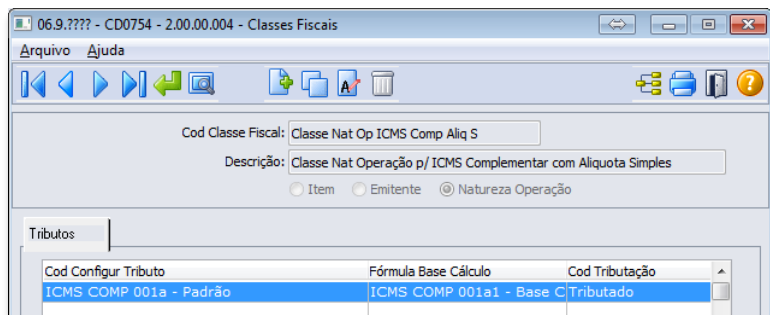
06.9.???? - CD0754 - 2.00.00.004 - Classes Fiscais

Arquivo Ajuda

Cod Classe Fiscal: Classe Nat Op ICMS Comp Aliq S

Descrição: Classe Nat Operação p/ ICMS Complementar com Aliquota Simples

Item Emitente Natureza Operação

Tributos

| Cod Configur Tributo | Fórmula Base Cálculo | Cod Tributação |
|---|---|---|
| ICMS COMP 001a - Padrão | ICMS COMP 001a1 - Base C | Tributado |